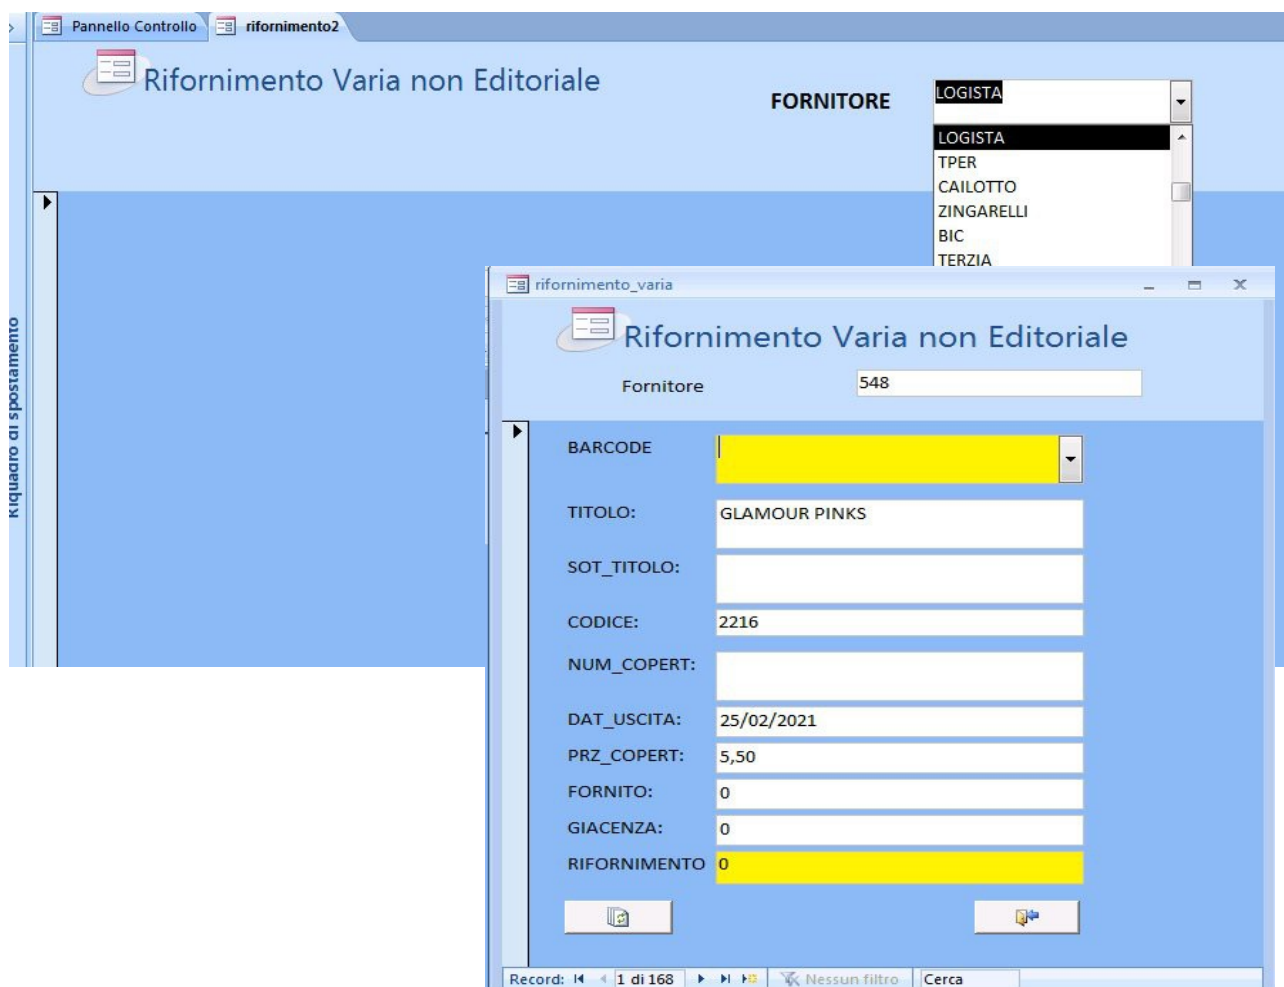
Pannello Controllo rifornimento2

Rifornimento Varia non Editoriale

FORNITORE LOGISTA

LOGISTA
TPER
CAILOTTO
ZINGARELLI
BIC
TERZIA

Riquadro di spostamento

rifornimento_varia

Rifornimento Varia non Editoriale

Fornitore 548

BARCODE

TITOLO: GLAMOUR PINKS

SOT_TITOLO:

CODICE: 2216

NUM_COPERT:

DAT_USCITA: 25/02/2021

PRZ_COPERT: 5,50

FORNITO: 0

GIACENZA: 0

RIFORNIMENTO 0

Record: 1 di 168 Nessun filtro Cerca